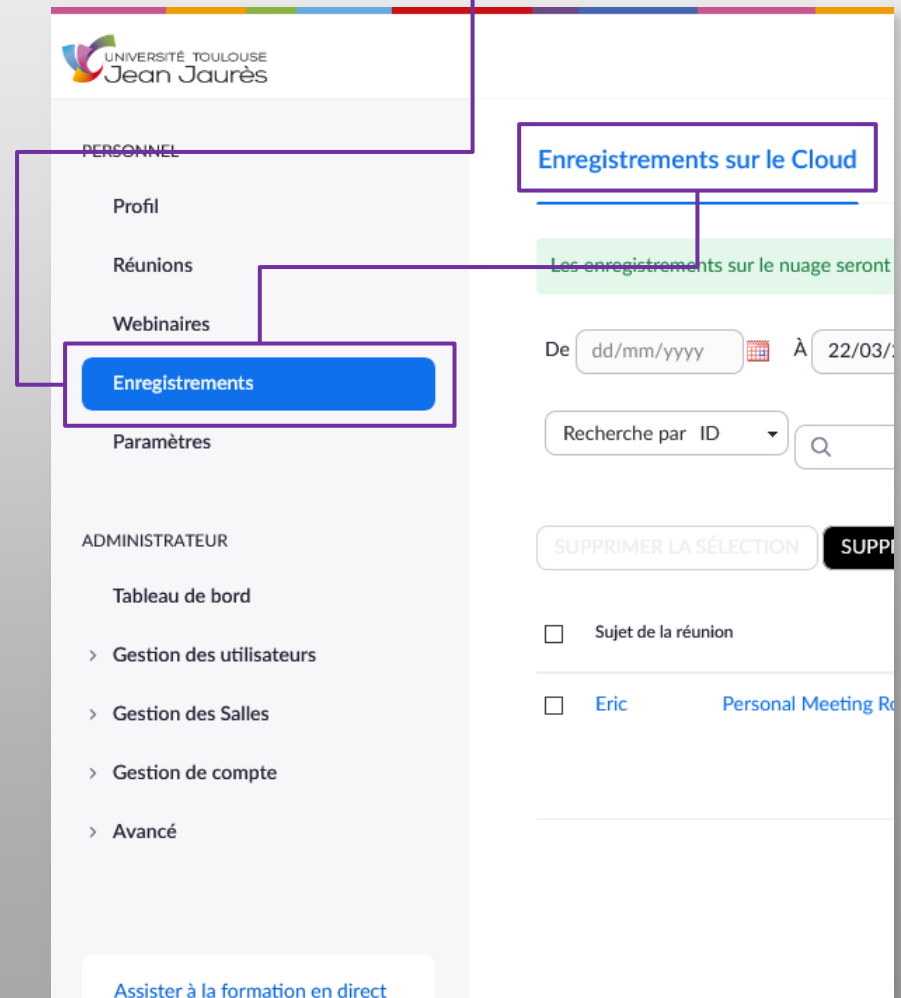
UNIVERSITÉ TOULOUSE
Jean Jaurès

PERSONNEL

Profil

Réunions

Webinaires

Enregistrements

Paramètres

ADMINISTRATEUR

Tableau de bord

Gestion des utilisateurs

Gestion des Salles

Gestion de compte

Avancé

Assister à la formation en direct

Enregistrements sur le Cloud

Les enregistrements sur le nuage seront

De dd/mm/yyyy À 22/03/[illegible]

Recherche par ID

SUPPRIMER LA SÉLECTION SUPP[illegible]

Sujet de la réunion

Eric Personal Meeting R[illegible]